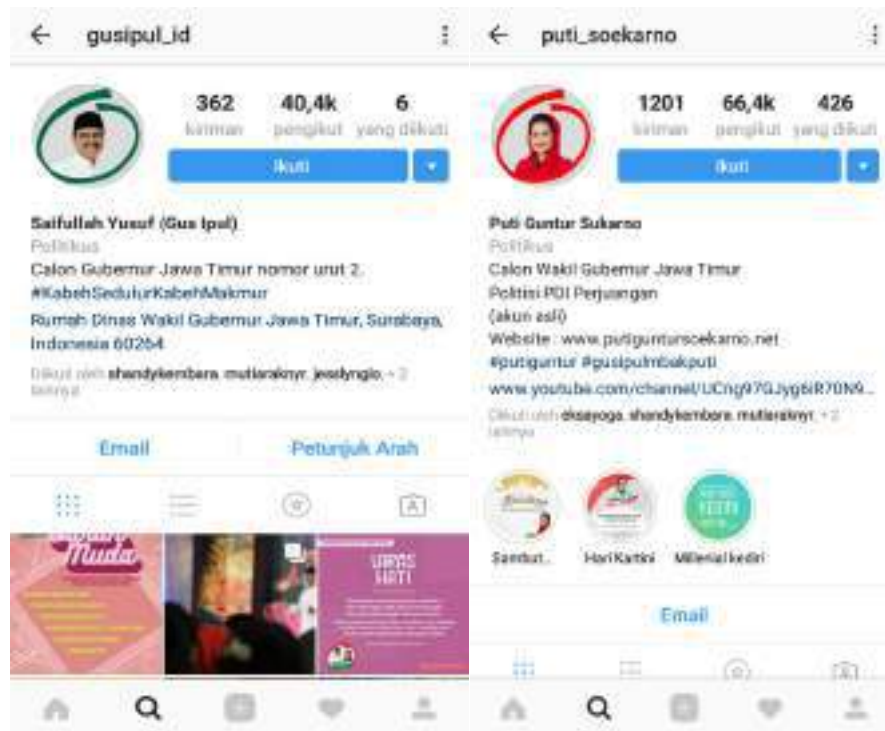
gusipul_id

362 kiriman
40,4k pengikut
6 yang diikuti

Ikuti

Saifullah Yusuf (Gus Ipul)
Politikus
Calon Gubernur Jawa Timur nomor urut 2.
#KabehSedulurKabehMakmur
Rumah Dinas Wakil Gubernur Jawa Timur, Surabaya, Indonesia 60264
Diikuti oleh shandykembara, mutiaraknyr, jesslyngio, + 2 lainnya

Email
Petunjuk Arah

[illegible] Muda

UBRAS HATI

puti_soekarno

1201 kiriman
66,4k pengikut
426 yang diikuti

Ikuti

Puti Guntur Sukarno
Politikus
Calon Wakil Gubernur Jawa Timur
Politisi PDI Perjuangan
(akun asli)
Website : www.putiguntursoekarno.net
#putiguntur #gusipulmbakputi
www.youtube.com/channel/UCng97GJyg6iR70N9...
Diikuti oleh ekayoga, shandykembara, mutiaraknyr, + 2 lainnya

Sambut...
Hari Kartini
Milenial kediri

Email